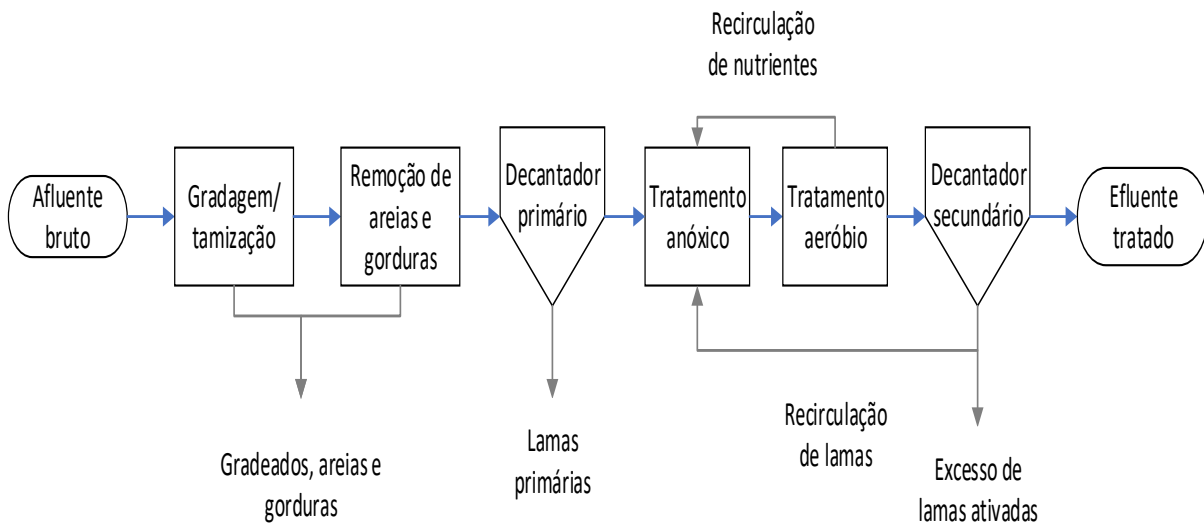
Recirculação de nutrientes

Afluente bruto

Gradagem/ tamização

Remoção de areias e gorduras

Decantador primário

Tratamento anóxico

Tratamento aeróbio

Decantador secundário

Efluente tratado

Gradeados, areias e gorduras

Lamas primárias

Recirculação de lamas

Excesso de lamas ativadas